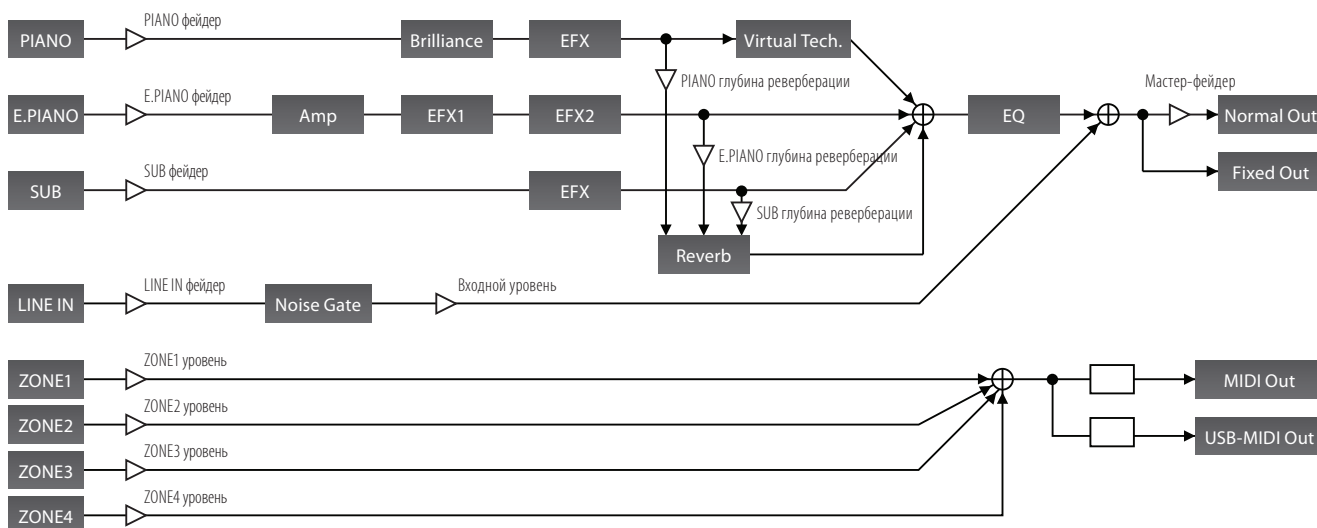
PIANO
PIANO фейдер
Brilliance
EFX
Virtual Tech.
PIANO глубина реверберации
E.PIANO
E.PIANO фейдер
Amp
EFX1
EFX2
E.PIANO глубина реверберации
SUB
SUB фейдер
EFX
SUB глубина реверберации
Reverb
EQ
Мастер-фейдер
Normal Out
Fixed Out
LINE IN
LINE IN фейдер
Noise Gate
Входной уровень
ZONE1
ZONE1 уровень
ZONE2
ZONE2 уровень
ZONE3
ZONE3 уровень
ZONE4
ZONE4 уровень
MIDI Out
USB-MIDI Out